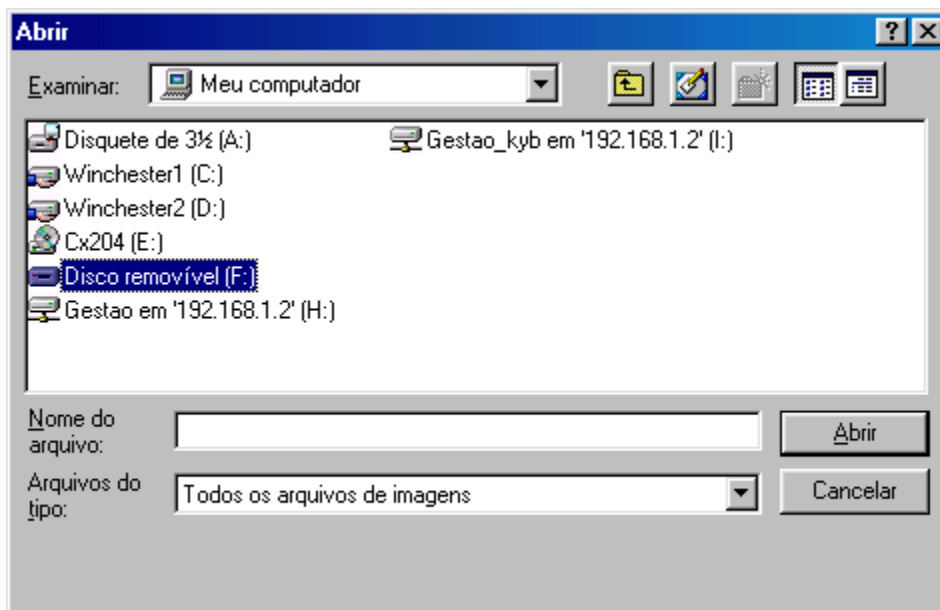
Abrir
?
Examinar: Meu computador

Disquete de 3½ (A:)
Winchester1 (C:)
Winchester2 (D:)
Cx204 (E:)
Disco removível (F:)
Gestao em '192.168.1.2' (H:)
Gestao_kyb em '192.168.1.2' (I:)

Nome do arquivo:
Abrir
Arquivos do tipo: Todos os arquivos de imagens
Cancelar